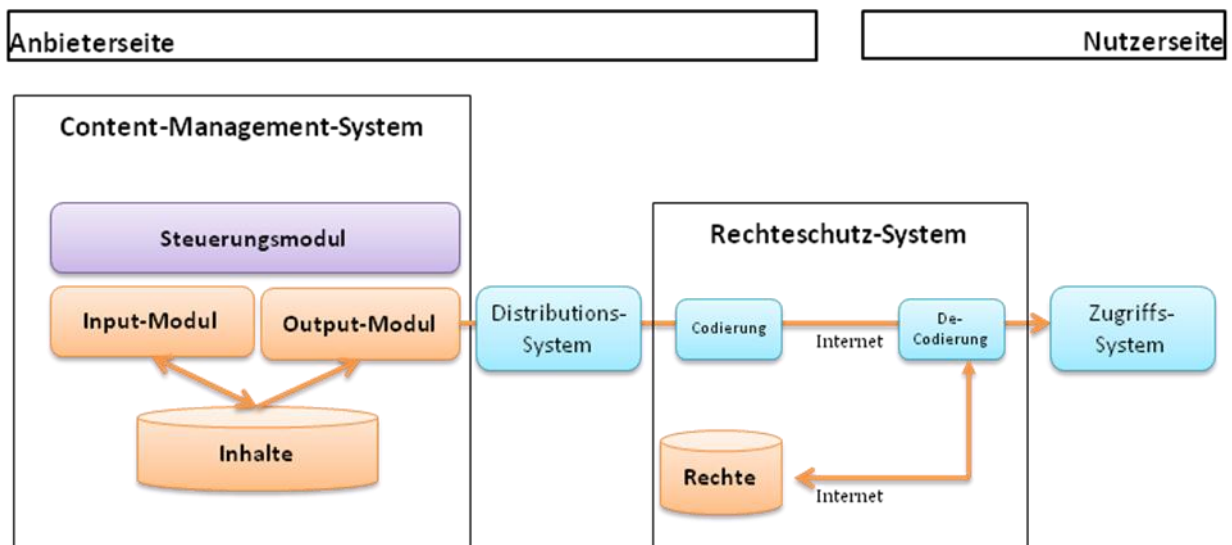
Anbieterseite

Nutzerseite

Content-Management-System

Steuerungsmodul

Input-Modul

Output-Modul

Inhalte

Distributions-System

Rechteschutz-System

Codierung

Internet

De-Codierung

Rechte

Internet

Zugriffs-System